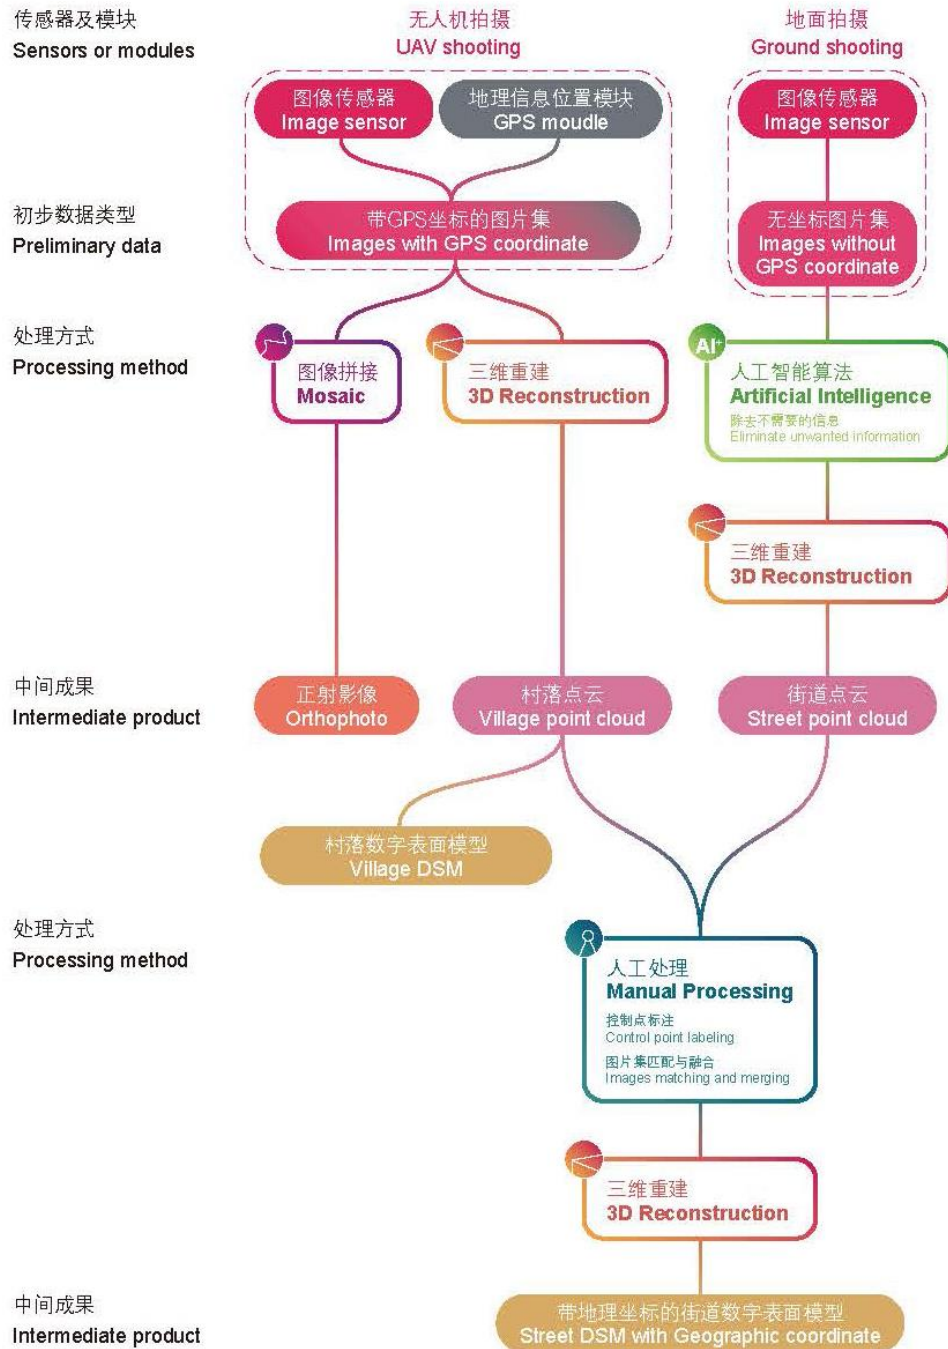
传感器及模块
Sensors or modules

无人机拍摄
UAV shooting

地面拍摄
Ground shooting

图像传感器
Image sensor

地理信息位置模块
GPS moudle

图像传感器
Image sensor

初步数据类型
Preliminary data

带GPS坐标的图片集
Images with GPS coordinate

无坐标图片集
Images without GPS coordinate

处理方式
Processing method

图像拼接
Mosaic

三维重建
3D Reconstruction

AI+

人工智能算法
Artificial Intelligence
除去不需要的信息
Eliminate unwanted information

三维重建
3D Reconstruction

中间成果
Intermediate product

正射影像
Orthophoto

村落点云
Village point cloud

街道点云
Street point cloud

村落数字表面模型
Village DSM

处理方式
Processing method

人工处理
Manual Processing
控制点标注
Control point labeling
图片集匹配与融合
Images matching and merging

三维重建
3D Reconstruction

中间成果
Intermediate product

带地理坐标的街道数字表面模型
Street DSM with Geographic coordinate